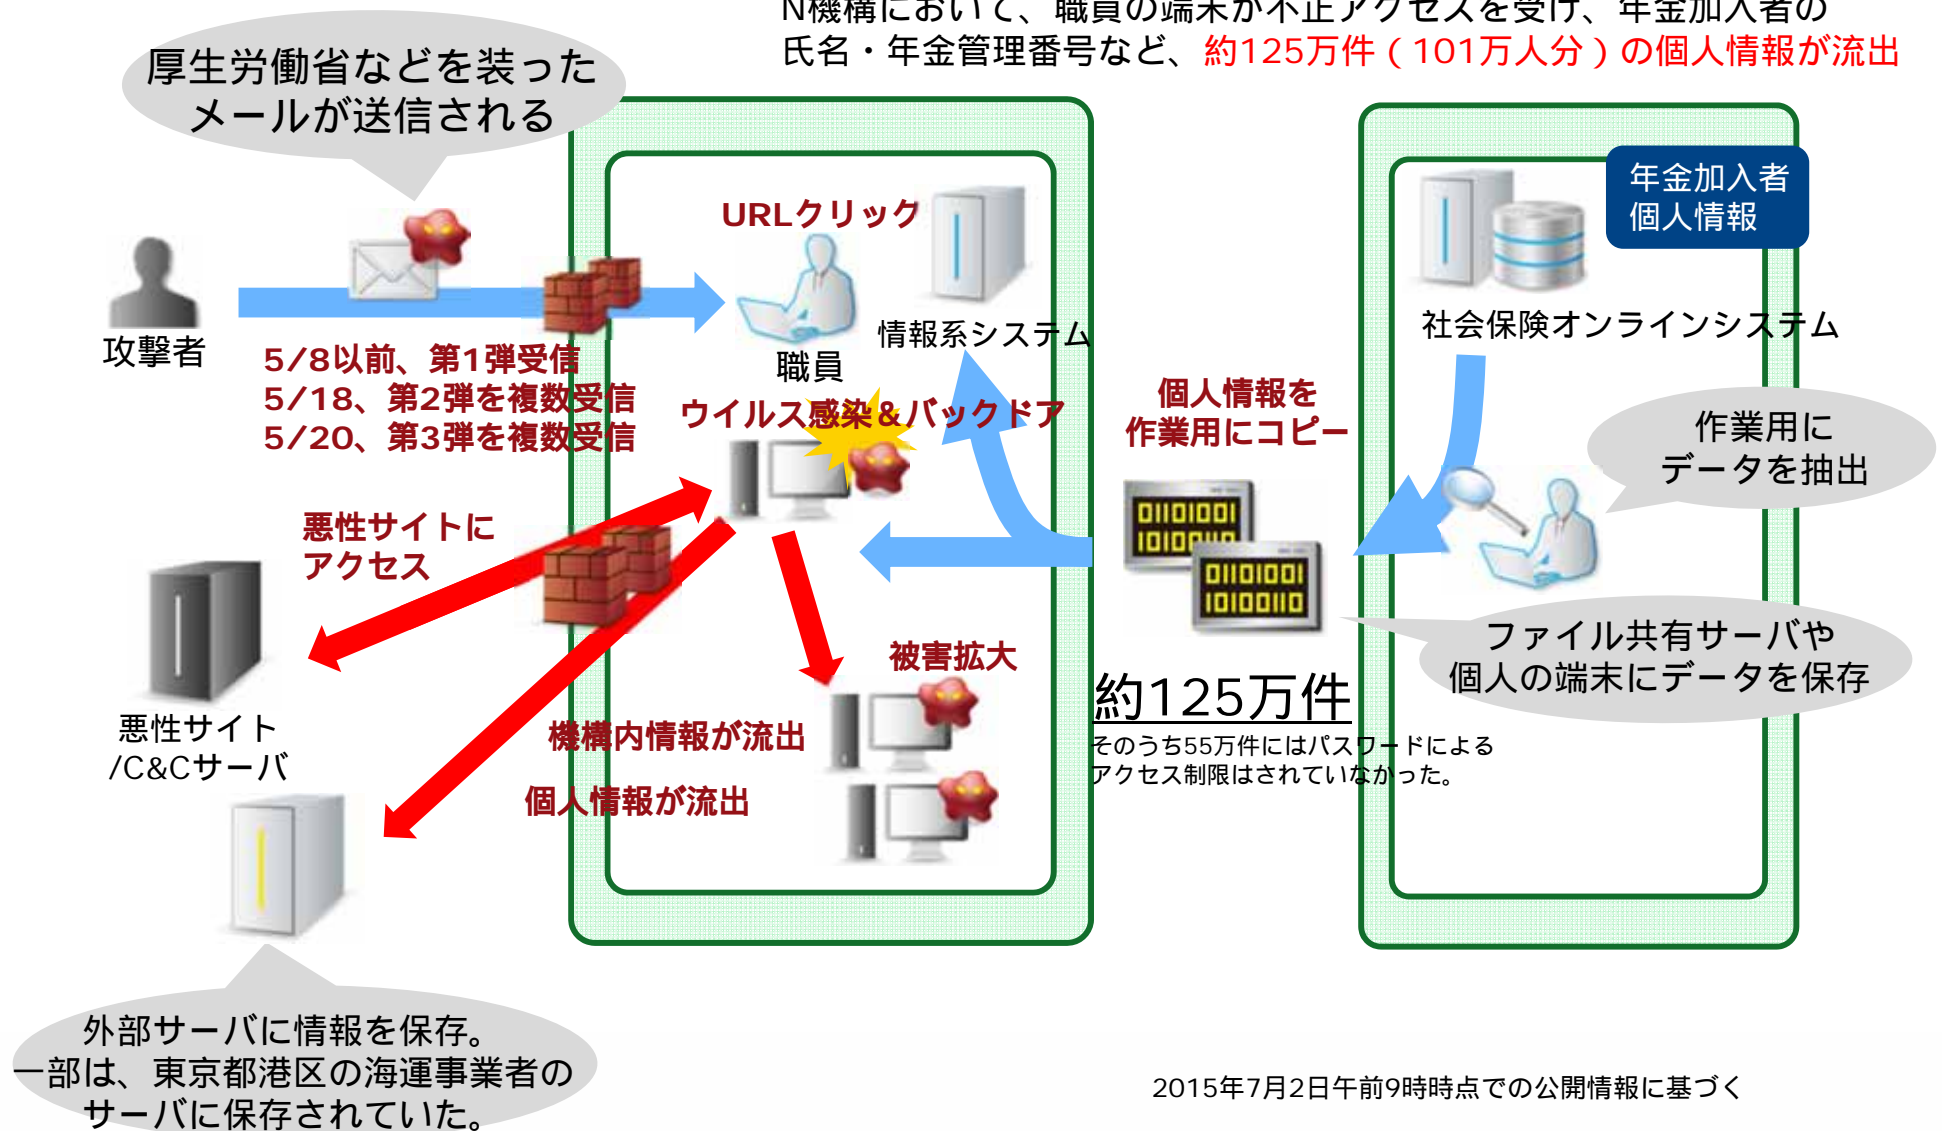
N機構において、職員の端末が不正アクセスを受け、年金加入者の氏名・年金管理番号など、約125万件（101万人分）の個人情報が流出

厚生労働省などを装ったメールが送信される

攻撃者

5/8以前、第1弾受信
5/18、第2弾を複数受信
5/20、第3弾を複数受信

URLクリック

職員

情報系システム

ウイルス感染＆バックドア

悪性サイトにアクセス

悪性サイト/C&Cサーバ

被害拡大

機構内情報が流出

個人情報が流出

外部サーバに情報を保存。一部は、東京都港区の海運事業者のサーバに保存されていた。

年金加入者個人情報

社会保険オンラインシステム

個人情報を作業用にコピー

作業用にデータを抽出

ファイル共有サーバや個人の端末にデータを保存

約125万件

そのうち55万件にはパスワードによるアクセス制限はされていなかった。

2015年7月2日午前9時時点での公開情報に基づく